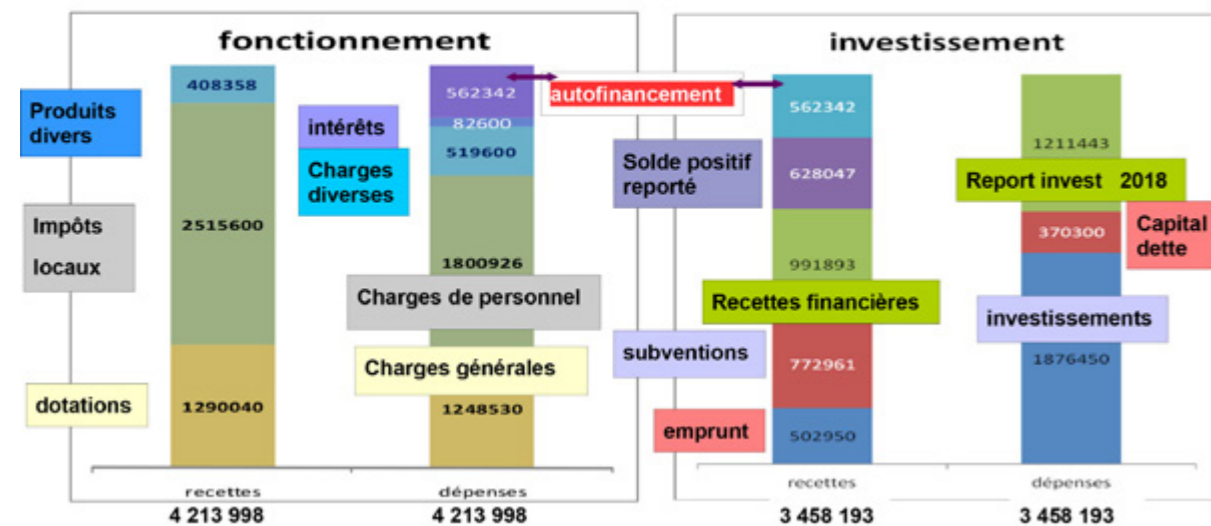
fonctionnement

Produits divers

Impôts locaux

dotations

408358

2515600

1290040

intérêts

Charges diverses

562342

82600

519600

1800926

Charges de personnel

Charges générales

1248530

autofinancement

recettes

dépenses

4 213 998

4 213 998

investissement

Solde positif reporté

subventions

emprunt

562342

628047

991893

Recettes financières

772961

502950

1211443

Report invest 2018

370300

Capital dette

investissements

1876450

recettes

dépenses

3 458 193

3 458 193